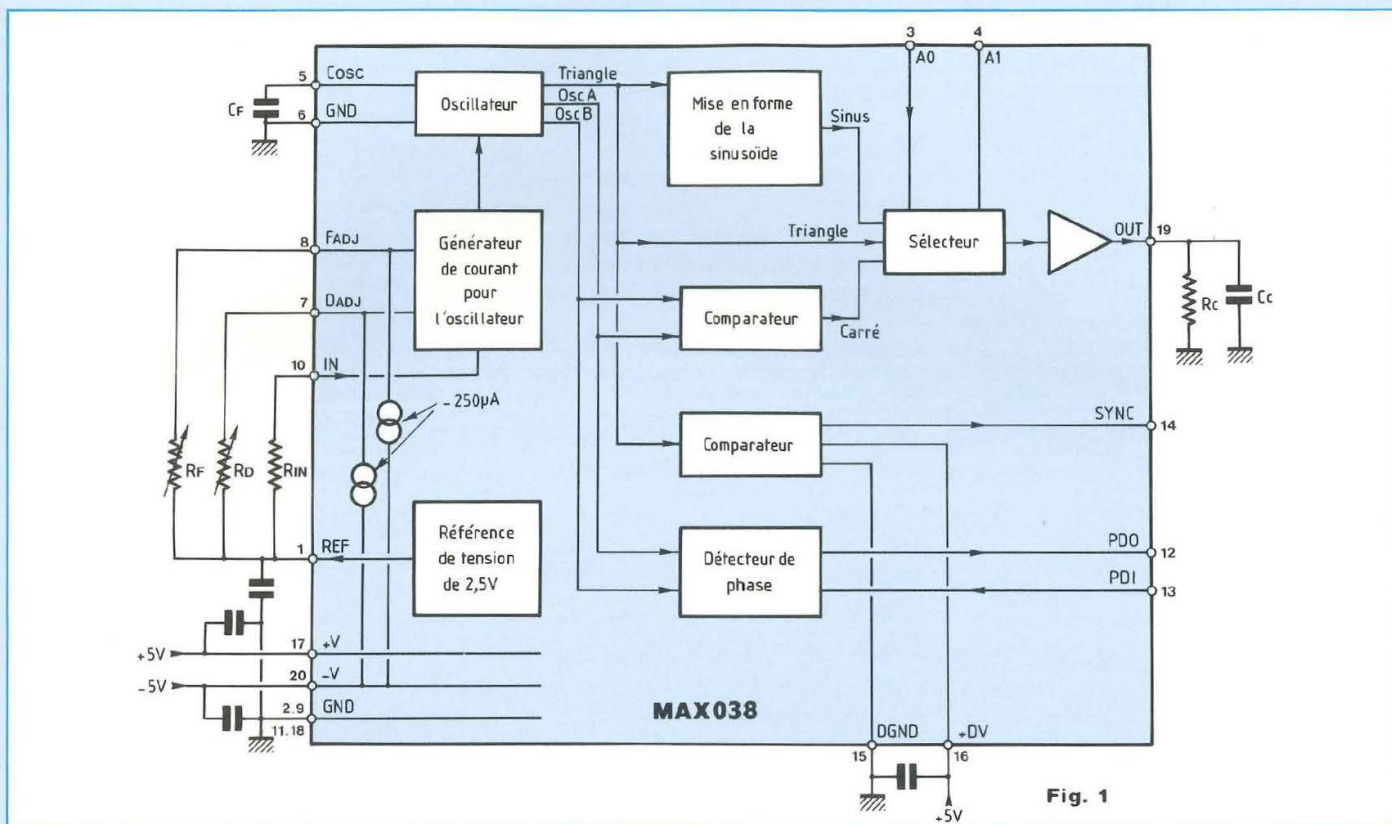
3 4
A0 A1
5 Cosc
CF
6 GND
Oscillateur
Triangle
Osc A
Osc B
Mise en forme de la sinusoïde
Sinus
8 FADJ
Générateur de courant pour l'oscillateur
Triangle
Sélecteur
OUT 19
7 DADJ
Comparateur
Carré
RC
CC
10 IN
- 250µA
SYNC 14
Comparateur
RF
RD
RIN
1 REF
Référence de tension de 2,5V
Détecteur de phase
PDO 12
PDI 13
+5V
17 +V
-5V
20 -V
2.9 GND
11.18
MAX038
DGND +DV
15 16
+5V
Fig. 1